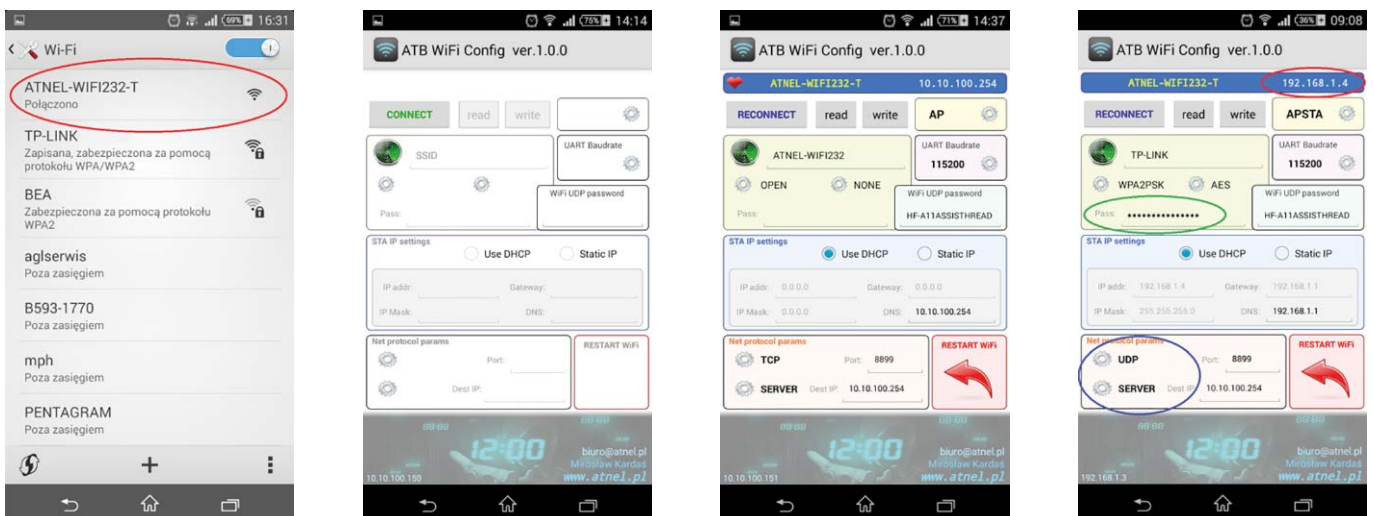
69% 16:31
Wi-Fi
ATNEL-WIFI232-T
Połączono
TP-LINK
Zapisana, zabezpieczona za pomocą protokołu WPA/WPA2
BEA
Zabezpieczona za pomocą protokołu WPA2
aglserwis
Poza zasięgiem
B593-1770
Poza zasięgiem
mph
Poza zasięgiem
PENTAGRAM
Poza zasięgiem
+

75% 14:14
ATB WiFi Config ver.1.0.0
CONNECT read write
SSID
UART Baudrate
WiFi UDP password
Pass:
STA IP settings
Use DHCP Static IP
IP addr: Gateway:
IP Mask: DNS:
Net protocol params
Port:
Dest IP:
RESTART WiFi
12:00
biuro@atnel.pl
Mirosław Kardaś
www.atnel.pl
10.10.100.150

71% 14:37
ATB WiFi Config ver.1.0.0
ATNEL-WIFI232-T 10.10.100.254
RECONNECT read write AP
ATNEL-WIFI232
UART Baudrate
115200
OPEN NONE
WiFi UDP password
HF-A11ASSISTHREAD
Pass:
STA IP settings
Use DHCP Static IP
IP addr: 0.0.0.0 Gateway: 0.0.0.0
IP Mask: 0.0.0.0 DNS: 10.10.100.254
Net protocol params
TCP Port: 8899
SERVER Dest IP: 10.10.100.254
RESTART WiFi
12:00
biuro@atnel.pl
Mirosław Kardaś
www.atnel.pl
10.10.100.151

36% 09:08
ATB WiFi Config ver.1.0.0
ATNEL-WIFI232-T 192.168.1.4
RECONNECT read write APSTA
TP-LINK
UART Baudrate
115200
WPA2PSK AES
WiFi UDP password
Pass: •••••••••••••••
HF-A11ASSISTHREAD
STA IP settings
Use DHCP Static IP
IP addr: 192.168.1.4 Gateway: 192.168.1.1
IP Mask: 255.255.255.0 DNS: 192.168.1.1
Net protocol params
UDP Port: 8899
SERVER Dest IP: 10.10.100.254
RESTART WiFi
12:00
biuro@atnel.pl
Mirosław Kardaś
www.atnel.pl
192.168.1.3